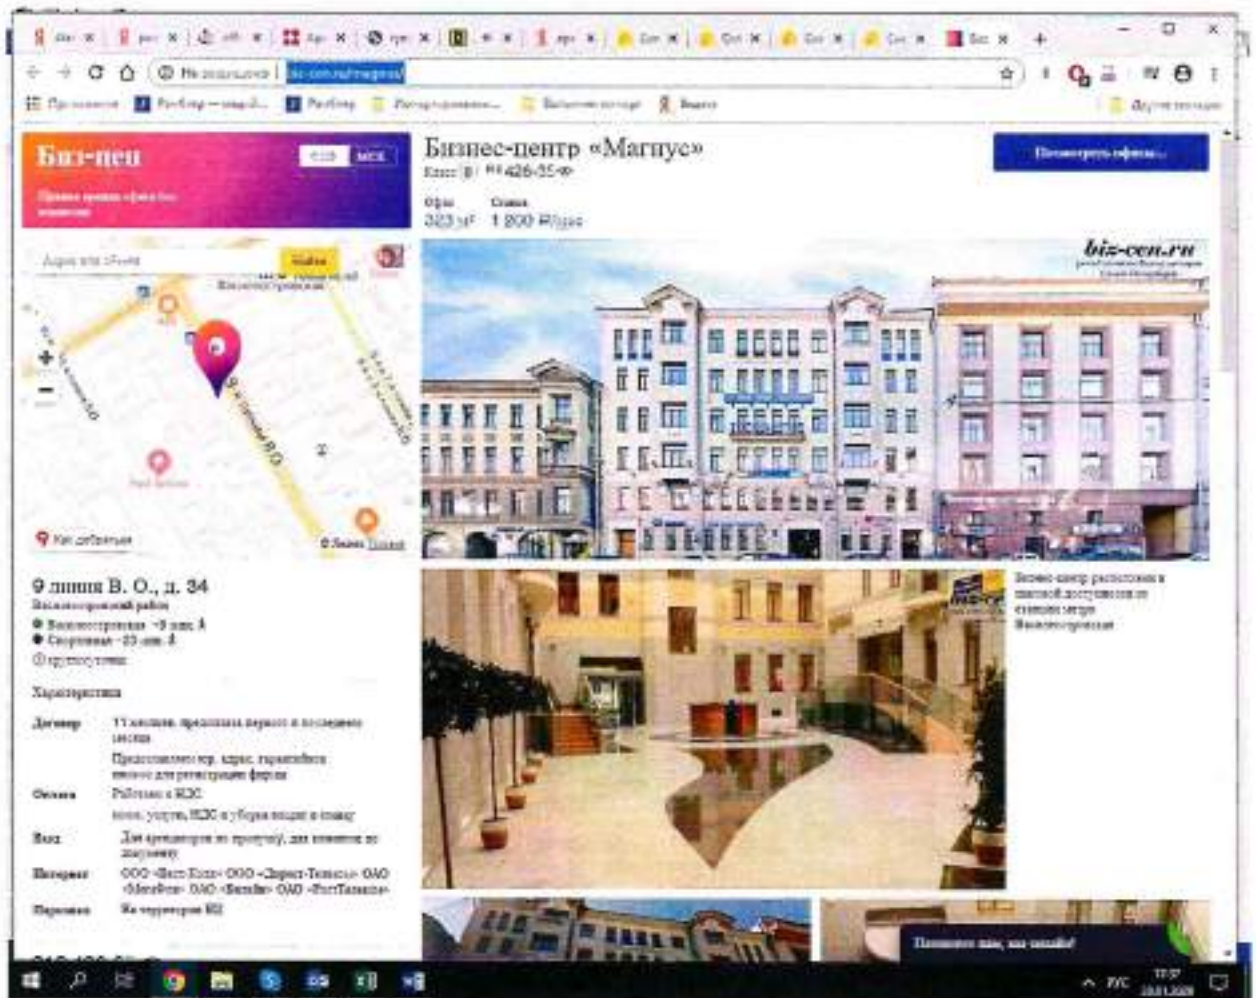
Не защищено | biz-cen.ru/magnus/

Биз-цен

СПБ МСК

Бизнес-центр «Магнус»

Класс B / +7 426-55-4

Офис 323 м²

Ставка 1 200 ₽/мес

Посмотреть офисы

Адрес или объект

Найти

biz-cen.ru

Как добраться

9 линия В. О., д. 34

Василеостровский район

Василеостровская ~9 мин.

Спортивная ~23 мин.

Характеристики

Договор

Оплата

Вход

Интернет

Парковка

На территории БЦ

Бизнес-центр расположен в шаговой доступности от станции метро Василеостровская

Напишите нам, мы онлайн!

РУС